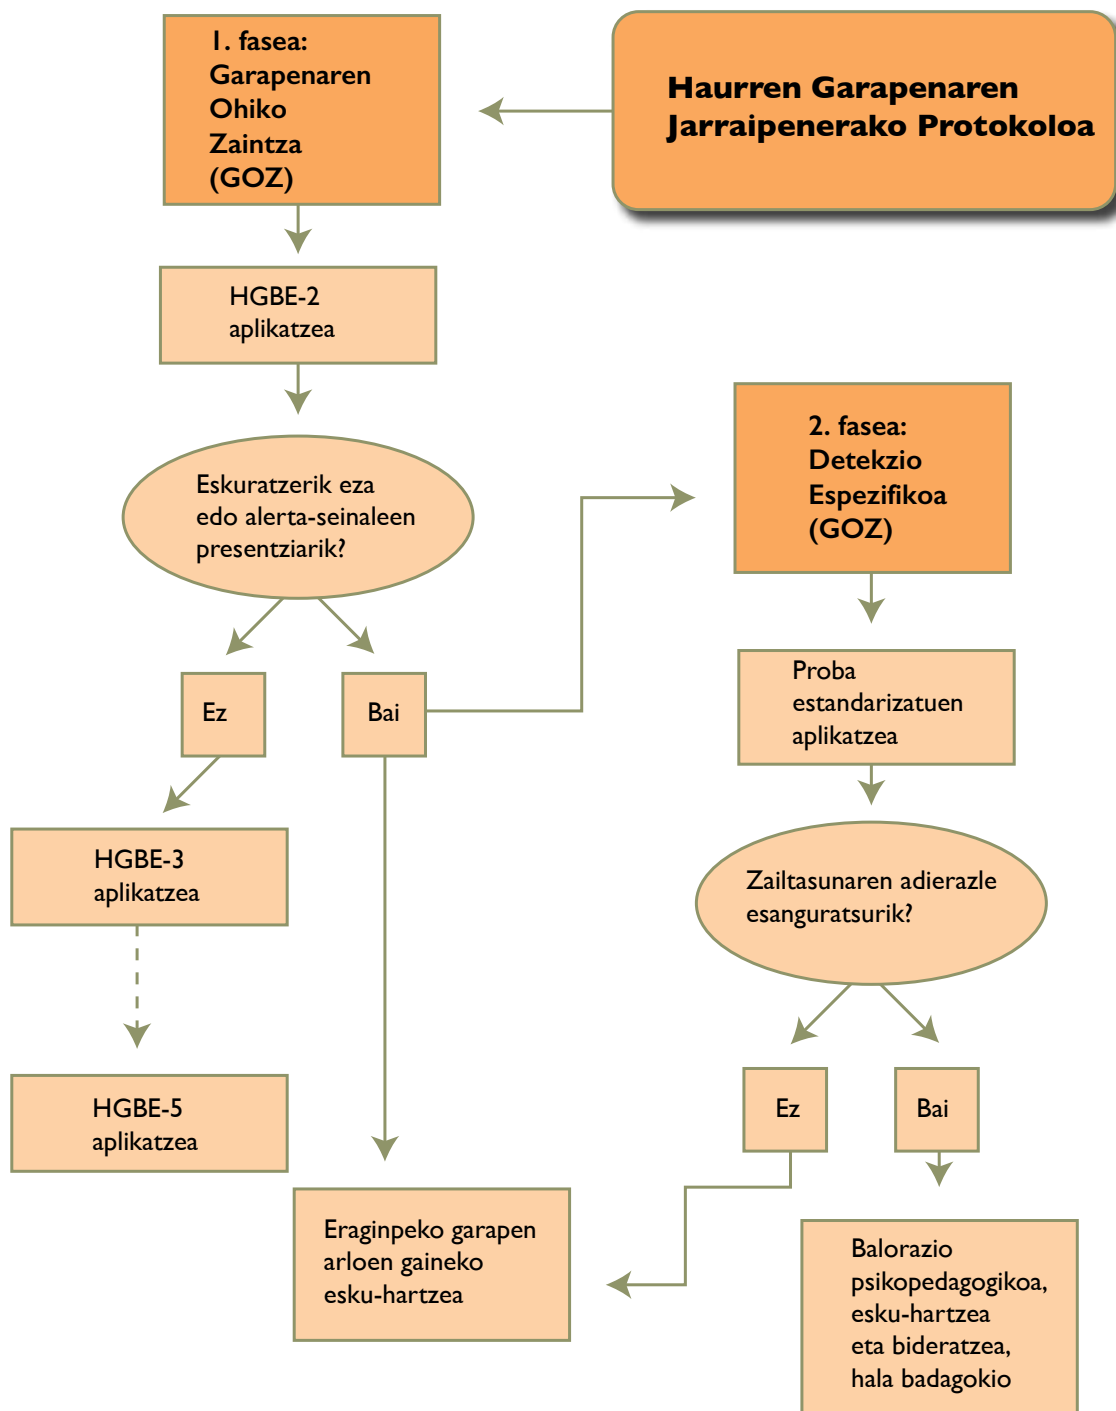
Haurren Garapenaren Jarraipenerako Protokoloa

1. fasea: Garapenaren Ohiko Zaintza (GOZ)

HGBE-2 aplikatzea

Eskuratzerik eza edo alerta-seinaleen presentziarik?

Ez

Bai

HGBE-3 aplikatzea

HGBE-5 aplikatzea

2. fasea: Detekzio Espezifikoa (GOZ)

Proba estandarizatuen aplikatzea

Zailtasunaren adierazle esanguratsurik?

Ez

Bai

Eraginpeko garapen arloen gaineko esku-hartzea

Balorazio psikopedagogikoa, esku-hartzea eta bideratzea, hala badagokio